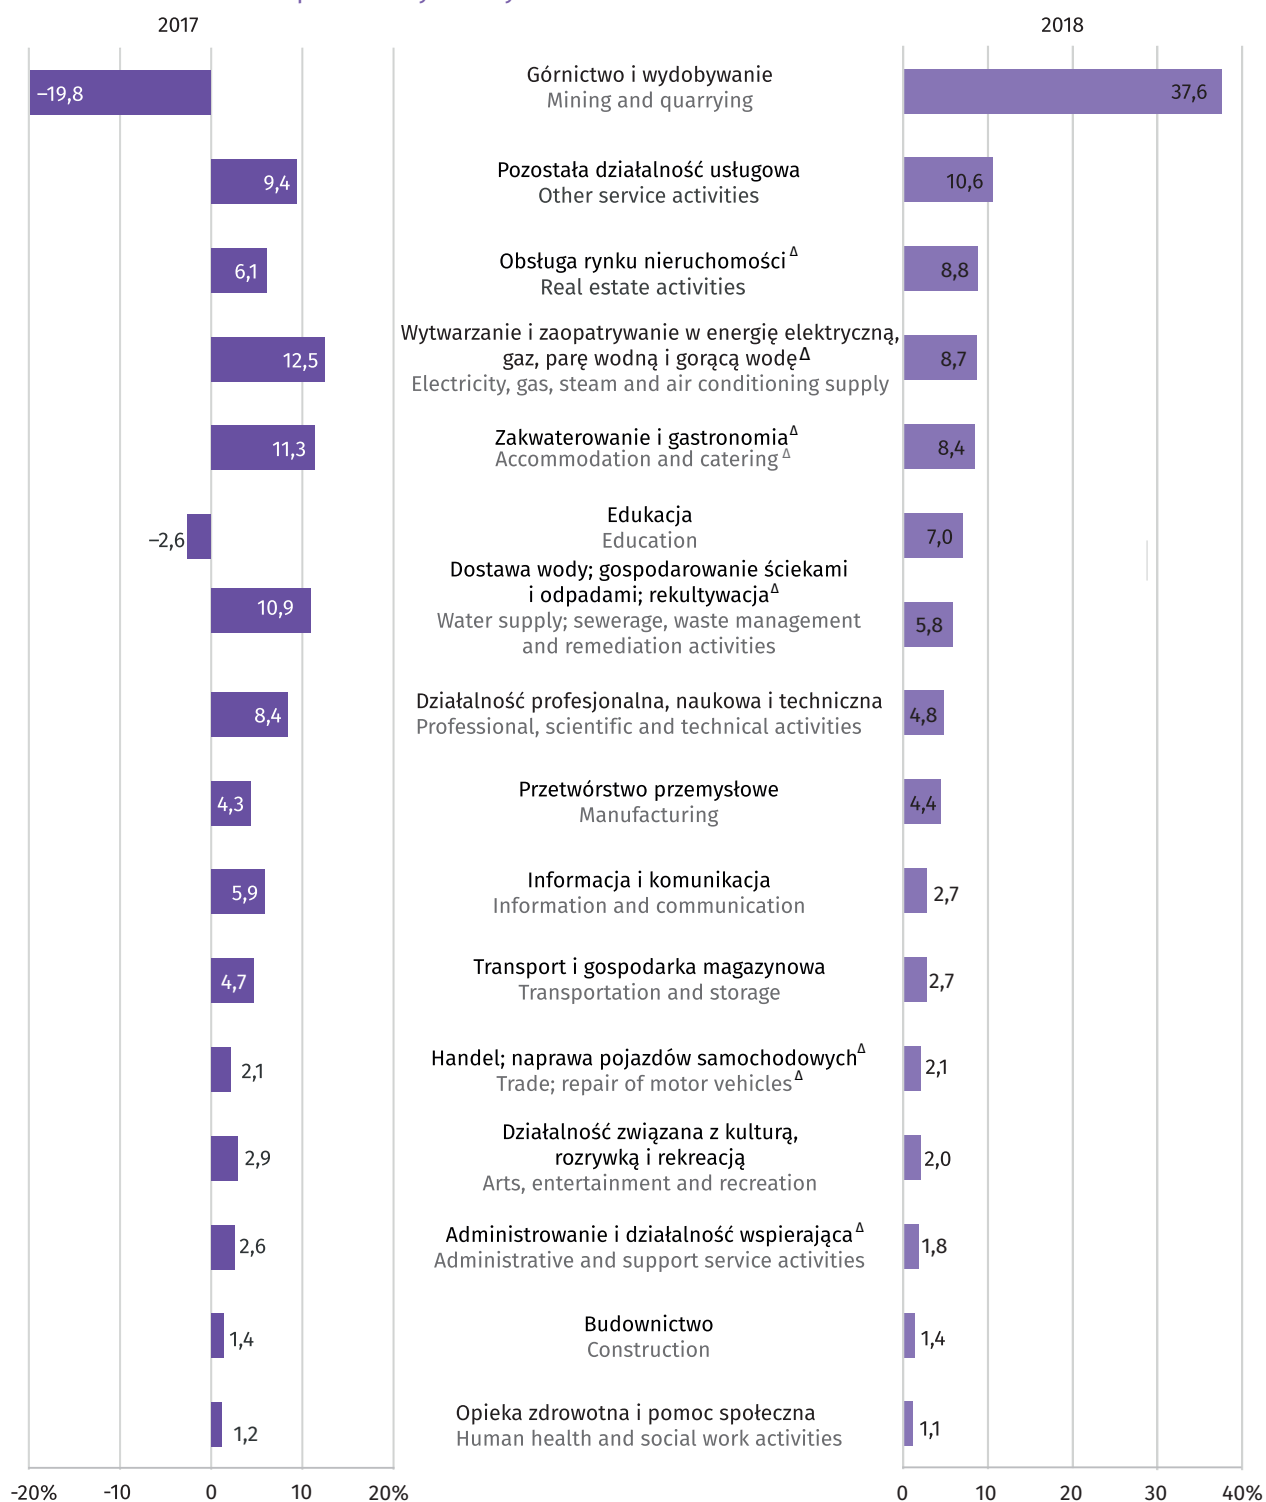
2017

2018

–19,8

Górnictwo i wydobywanie
Mining and quarrying

37,6

9,4

Pozostała działalność usługowa
Other service activities

10,6

6,1

Obsługa rynku nieruchomości$^{\Delta}$
Real estate activities

8,8

12,5

Wytwarzanie i zaopatrywanie w energię elektryczną, gaz, parę wodną i gorącą wodę$^{\Delta}$
Electricity, gas, steam and air conditioning supply

8,7

11,3

Zakwaterowanie i gastronomia$^{\Delta}$
Accommodation and catering$^{\Delta}$

8,4

–2,6

Edukacja
Education

7,0

10,9

Dostawa wody; gospodarowanie ściekami i odpadami; rekultywacja$^{\Delta}$
Water supply; sewerage, waste management and remediation activities

5,8

8,4

Działalność profesjonalna, naukowa i techniczna
Professional, scientific and technical activities

4,8

4,3

Przetwórstwo przemysłowe
Manufacturing

4,4

5,9

Informacja i komunikacja
Information and communication

2,7

4,7

Transport i gospodarka magazynowa
Transportation and storage

2,7

2,1

Handel; naprawa pojazdów samochodowych$^{\Delta}$
Trade; repair of motor vehicles$^{\Delta}$

2,1

2,9

Działalność związana z kulturą, rozrywką i rekreacją
Arts, entertainment and recreation

2,0

2,6

Administrowanie i działalność wspierająca$^{\Delta}$
Administrative and support service activities

1,8

1,4

Budownictwo
Construction

1,4

1,2

Opieka zdrowotna i pomoc społeczna
Human health and social work activities

1,1

-20% -10 0 10 20%

0 10 20 30 40%